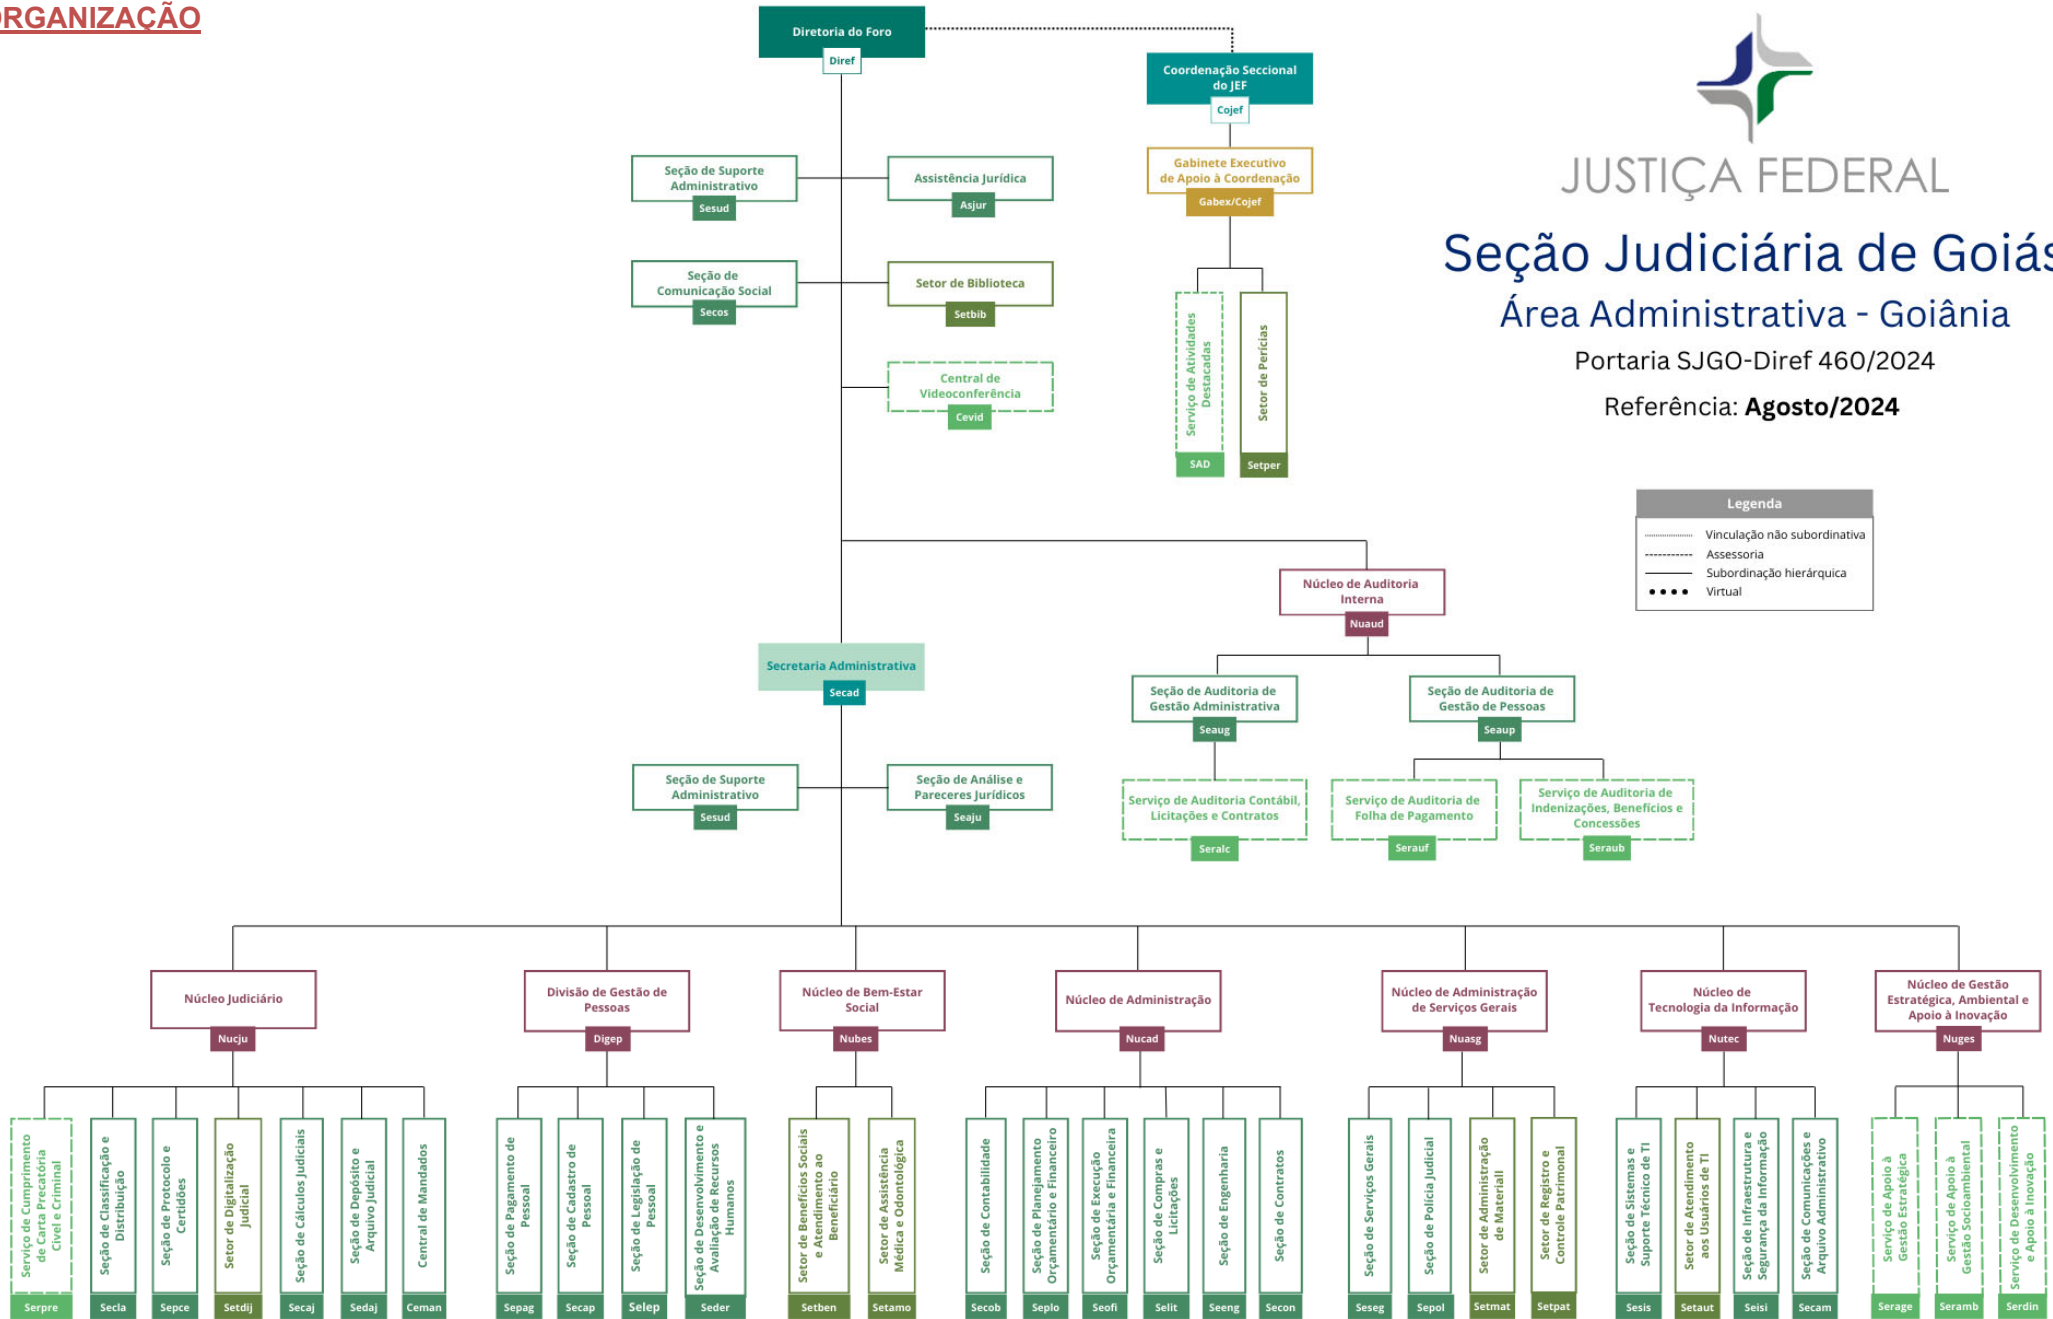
RGANIZAÇÃO

Diretoria do Foro
Diref

Coordenação Seccional do JEF
Cojef

Gabinete Executivo de Apoio à Coordenação
Gabex/Cojef

Serviço de Atividades Destacadas
SAD

Setor de Perícias
Setper

JUSTIÇA FEDERAL

Seção Judiciária de Goiás
Área Administrativa - Goiânia
Portaria SJGO-Diref 460/2024
Referência: **Agosto/2024**

Seção de Suporte Administrativo
Sesud

Assistência Jurídica
Asjur

Seção de Comunicação Social
Secos

Setor de Biblioteca
Setbib

Central de Videoconferência
Cevid

Legenda
Vinculação não subordinativa
Assessoria
Subordinação hierárquica
Virtual

Núcleo de Auditoria Interna
Nuaud

Secretaria Administrativa
Secad

Seção de Auditoria de Gestão Administrativa
Seaug

Seção de Auditoria de Gestão de Pessoas
Seaup

Seção de Suporte Administrativo
Sesud

Seção de Análise e Pareceres Jurídicos
Seaju

Serviço de Auditoria Contábil, Licitações e Contratos
Seralc

Serviço de Auditoria de Folha de Pagamento
Serauf

Serviço de Auditoria de Indenizações, Benefícios e Concessões
Seraub

Núcleo Judiciário
Nucju

Divisão de Gestão de Pessoas
Digep

Núcleo de Bem-Estar Social
Nubes

Núcleo de Administração
Nucad

Núcleo de Administração de Serviços Gerais
Nuasg

Núcleo de Tecnologia da Informação
Nutec

Núcleo de Gestão Estratégica, Ambiental e Apoio à Inovação
Nuges

Serviço de Cumprimento de Carta Precatória Cível e Criminal
Serpre

Seção de Classificação e Distribuição
Secla

Seção de Protocolo e Certidões
Sepce

Setor de Digitalização Judicial
Setdij

Seção de Cálculos Judiciais
Secaj

Seção de Depósito e Arquivo Judicial
Sedaj

Central de Mandados
Ceman

Seção de Pagamento de Pessoal
Sepag

Seção de Cadastro de Pessoal
Secap

Seção de Legislação de Pessoal
Selep

Seção de Desenvolvimento e Avaliação de Recursos Humanos
Seder

Setor de Benefícios Sociais e Atendimento ao Beneficiário
Setben

Setor de Assistência Médica e Odontológica
Setamo

Seção de Contabilidade
Secob

Seção de Planejamento Orçamentário e Financeiro
Seplo

Seção de Execução Orçamentária e Financeira
Seofi

Seção de Compras e Licitações
Selit

Seção de Engenharia
Seeng

Seção de Contratos
Secon

Seção de Serviços Gerais
Seseg

Seção de Polícia Judicial
Sepol

Setor de Administração de Material
Setmat

Setor de Registro e Controle Patrimonial
Setpat

Seção de Sistemas e Suporte Técnico de TI
Sesis

Setor de Atendimento aos Usuários de TI
Setaut

Seção de Infraestrutura e Segurança da Informação
Seisi

Seção de Comunicações e Arquivo Administrativo
Secam

Serviço de Apoio à Gestão Estratégica
Serage

Serviço de Apoio à Gestão Socioambiental
Seramb

Serviço de Desenvolvimento e Apoio à Inovação
Serdin